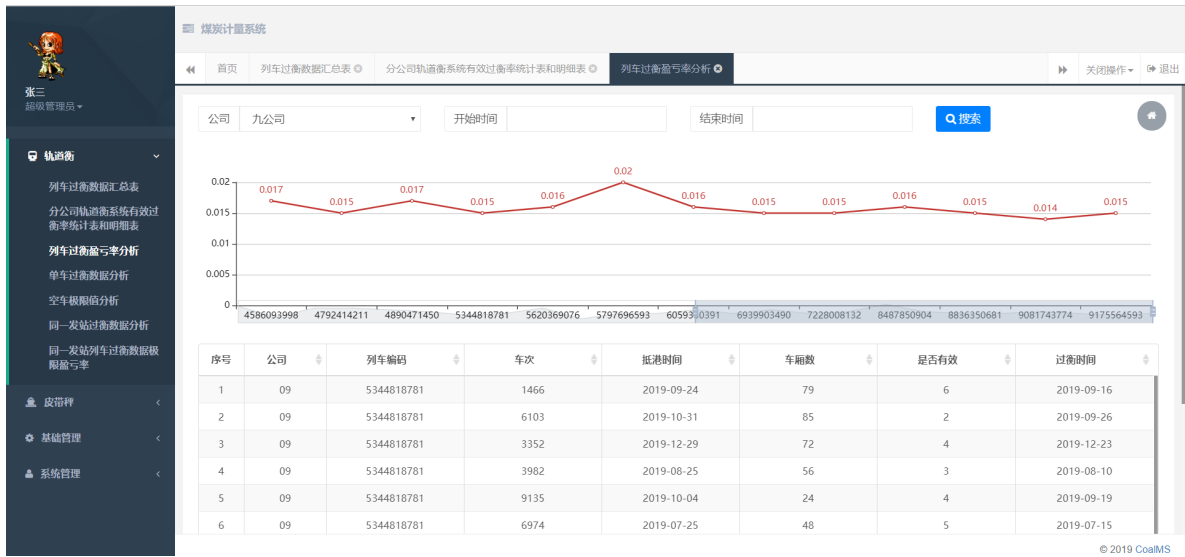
煤炭计量系统

张三
超级管理员

轨道衡
列车过衡数据汇总表
分公司轨道衡系统有效过衡率统计表和明细表
列车过衡盈亏率分析
单车过衡数据分析
空车极限值分析
同一发站过衡数据分析
同一发站列车过衡数据极限盈亏率
皮带秤
基础管理
系统管理

首页 | 列车过衡数据汇总表 | 分公司轨道衡系统有效过衡率统计表和明细表 | 列车过衡盈亏率分析
关闭操作 | 退出

公司 九公司 | 开始时间 | 结束时间 | 搜索

0.02
0.015
0.01
0.005
0

0.017 0.015 0.017 0.015 0.016 0.02 0.016 0.015 0.015 0.016 0.015 0.014 0.015

4586093998 4792414211 4890471450 5344818781 5620369076 5797696593 6059310391 6939903490 7228008132 8487850904 8836350681 9081743774 9175564593

| 序号 | 公司 | 列车编码 | 车次 | 抵港时间 | 车厢数 | 是否有效 | 过衡时间 |
|---|---|---|---|---|---|---|---|
| 1 | 09 | 5344818781 | 1466 | 2019-09-24 | 79 | 6 | 2019-09-16 |
| 2 | 09 | 5344818781 | 6103 | 2019-10-31 | 85 | 2 | 2019-09-26 |
| 3 | 09 | 5344818781 | 3352 | 2019-12-29 | 72 | 4 | 2019-12-23 |
| 4 | 09 | 5344818781 | 3982 | 2019-08-25 | 56 | 3 | 2019-08-10 |
| 5 | 09 | 5344818781 | 9135 | 2019-10-04 | 24 | 4 | 2019-09-19 |
| 6 | 09 | 5344818781 | 6974 | 2019-07-25 | 48 | 5 | 2019-07-15 |

© 2019 CoalMS